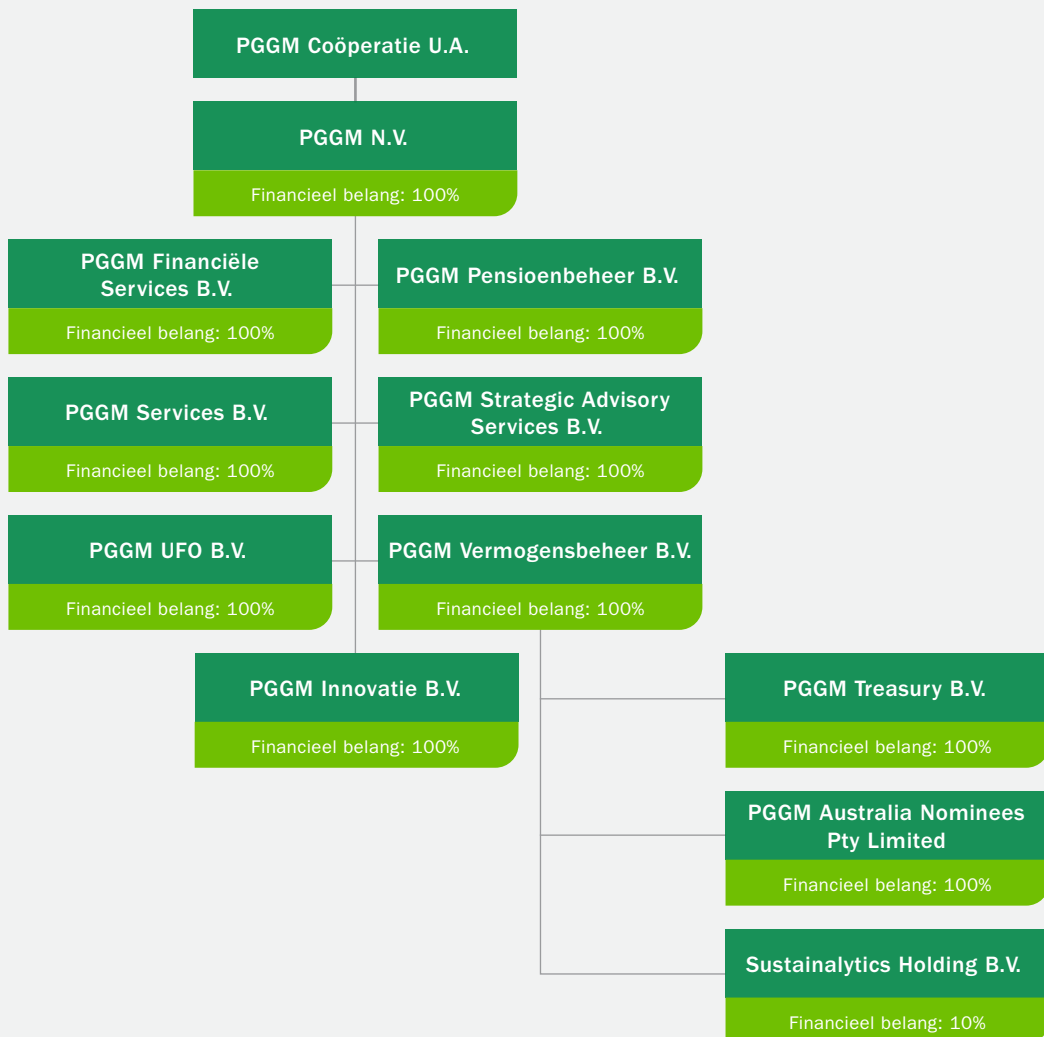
PGGM Coöperatie U.A.

PGGM N.V.
Financieel belang: 100%

PGGM Financiële Services B.V.
Financieel belang: 100%

PGGM Pensioenbeheer B.V.
Financieel belang: 100%

PGGM Services B.V.
Financieel belang: 100%

PGGM Strategic Advisory Services B.V.
Financieel belang: 100%

PGGM UFO B.V.
Financieel belang: 100%

PGGM Vermogensbeheer B.V.
Financieel belang: 100%

PGGM Innovatie B.V.
Financieel belang: 100%

PGGM Treasury B.V.
Financieel belang: 100%

PGGM Australia Nominees Pty Limited
Financieel belang: 100%

Sustainalytics Holding B.V.
Financieel belang: 10%